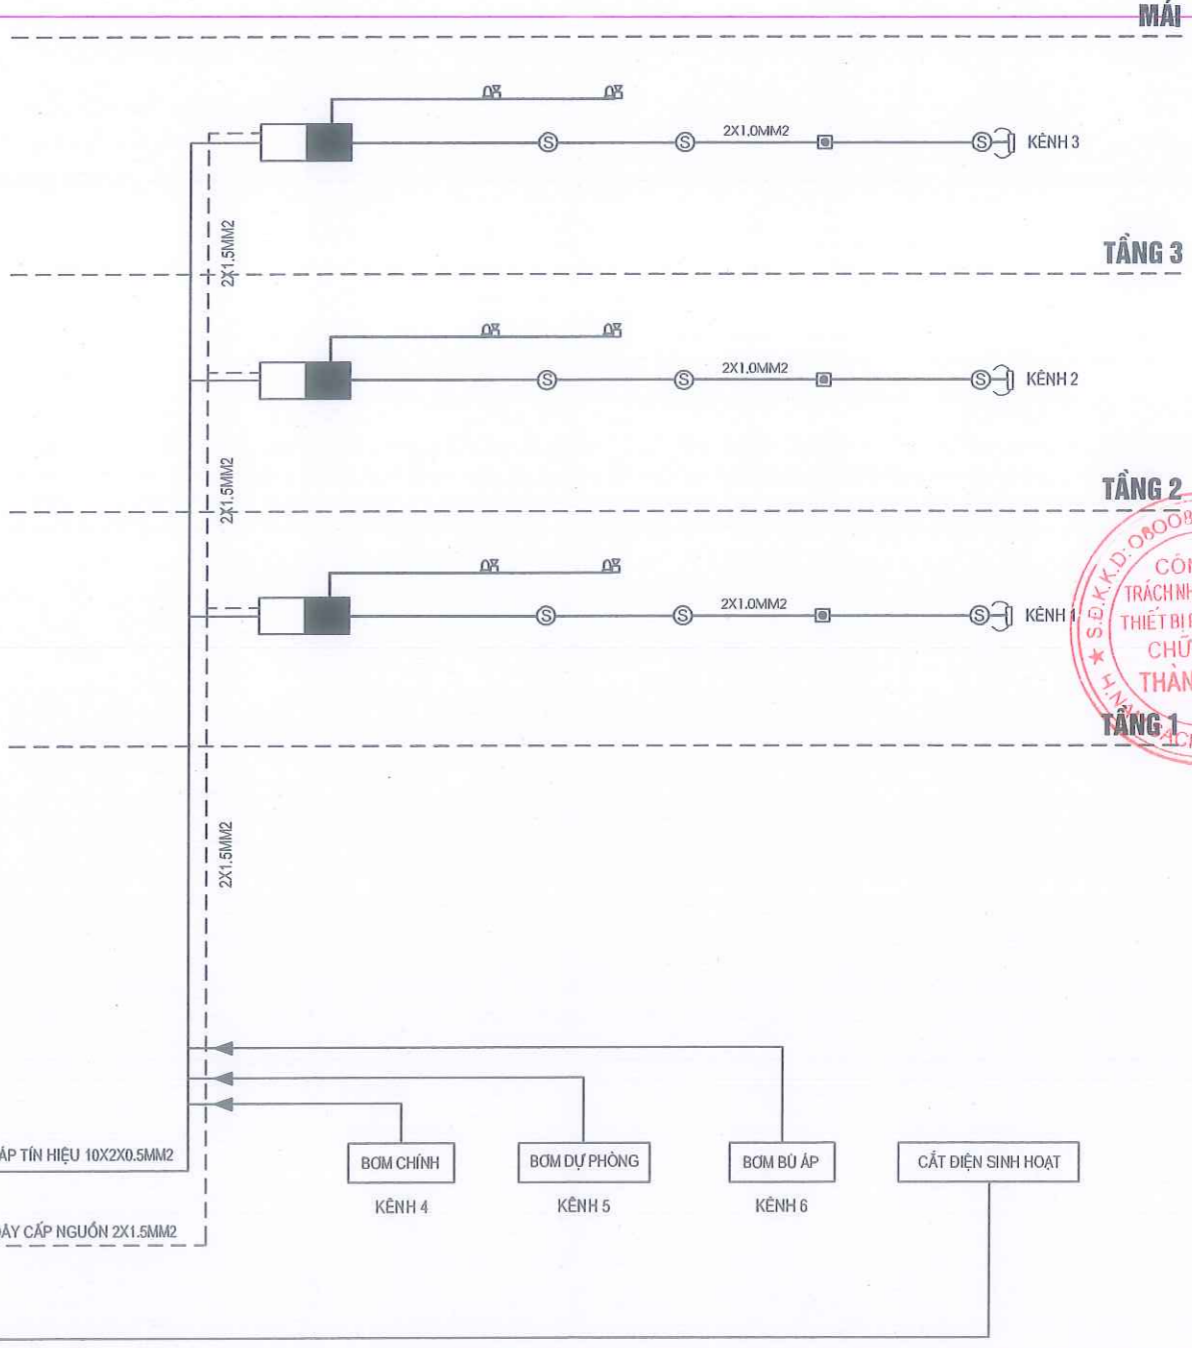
MÁI

2X1.0MM2
KÊNH 3

2X1.5MM2

TẦNG 3

2X1.0MM2
KÊNH 2

2X1.5MM2

TẦNG 2

2X1.0MM2
KÊNH 1

TẦNG 1

S.D.K.K.D: 08008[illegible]
CÔN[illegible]
TRÁCH NH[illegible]
THIẾT BỊ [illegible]
CHỮ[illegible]
THÀN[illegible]
H.N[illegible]

2X1.5MM2

ÁP TÍN HIỆU 10X2X0.5MM2
ÂY CẤP NGUỒN 2X1.5MM2

BƠM CHÍNH
KÊNH 4

BƠM DỰ PHÒNG
KÊNH 5

BƠM BÙ ÁP
KÊNH 6

CẮT ĐIỆN SINH HOẠT